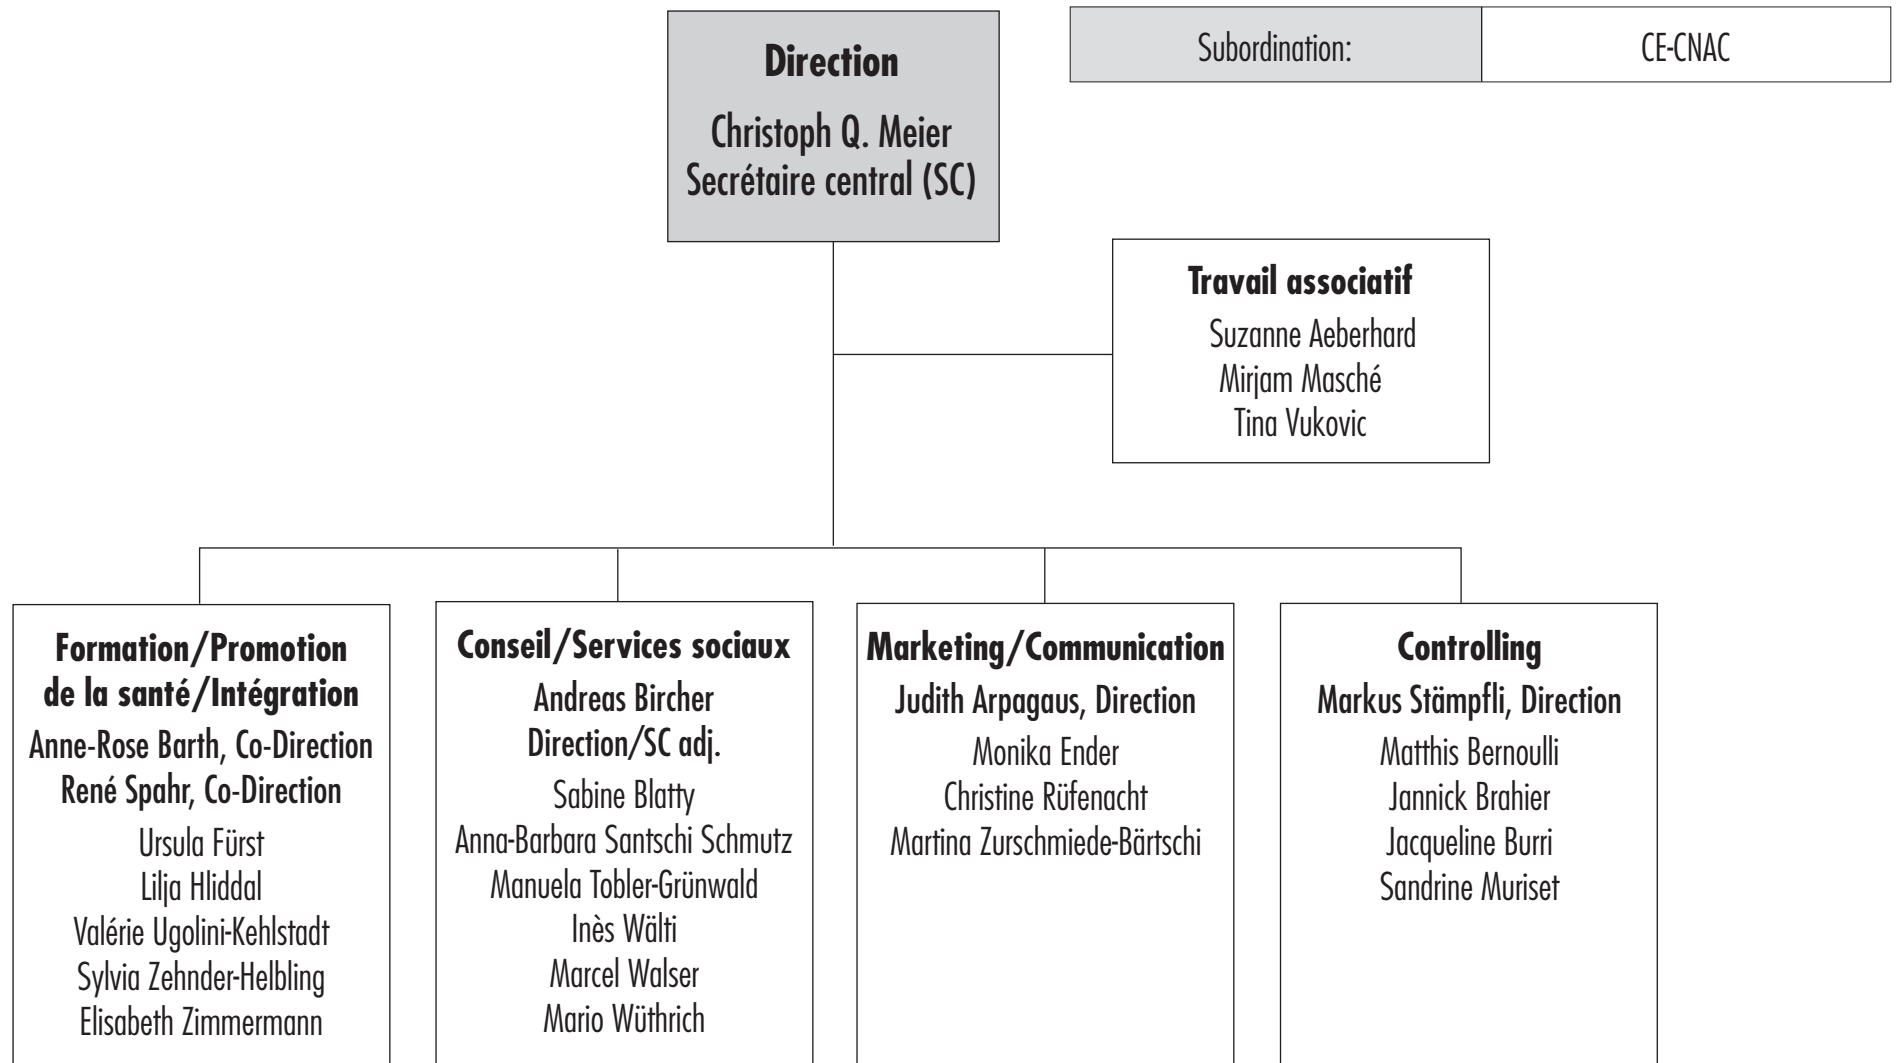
Direction
Christoph Q. Meier
Secrétaire central (SC)

| Subordination: | CE-CNAC |
|---|---|

Travail associatif
Suzanne Aeberhard
Mirjam Masché
Tina Vukovic

Formation/Promotion de la santé/Intégration
Anne-Rose Barth, Co-Direction
René Spahr, Co-Direction
Ursula Fürst
Lilja Hliddal
Valérie Ugolini-Kehlstadt
Sylvia Zehnder-Helbling
Elisabeth Zimmermann

Conseil/Services sociaux
Andreas Bircher
Direction/SC adj.
Sabine Blatty
Anna-Barbara Santschi Schmutz
Manuela Tobler-Grünwald
Inès Wälti
Marcel Walser
Mario Wüthrich

Marketing/Communication
Judith Arpagaus, Direction
Monika Ender
Christine Rüfenacht
Martina Zurschmiede-Bärtschi

Controlling
Markus Stämpfli, Direction
Matthis Bernoulli
Jannick Brahier
Jacqueline Burri
Sandrine Muriset